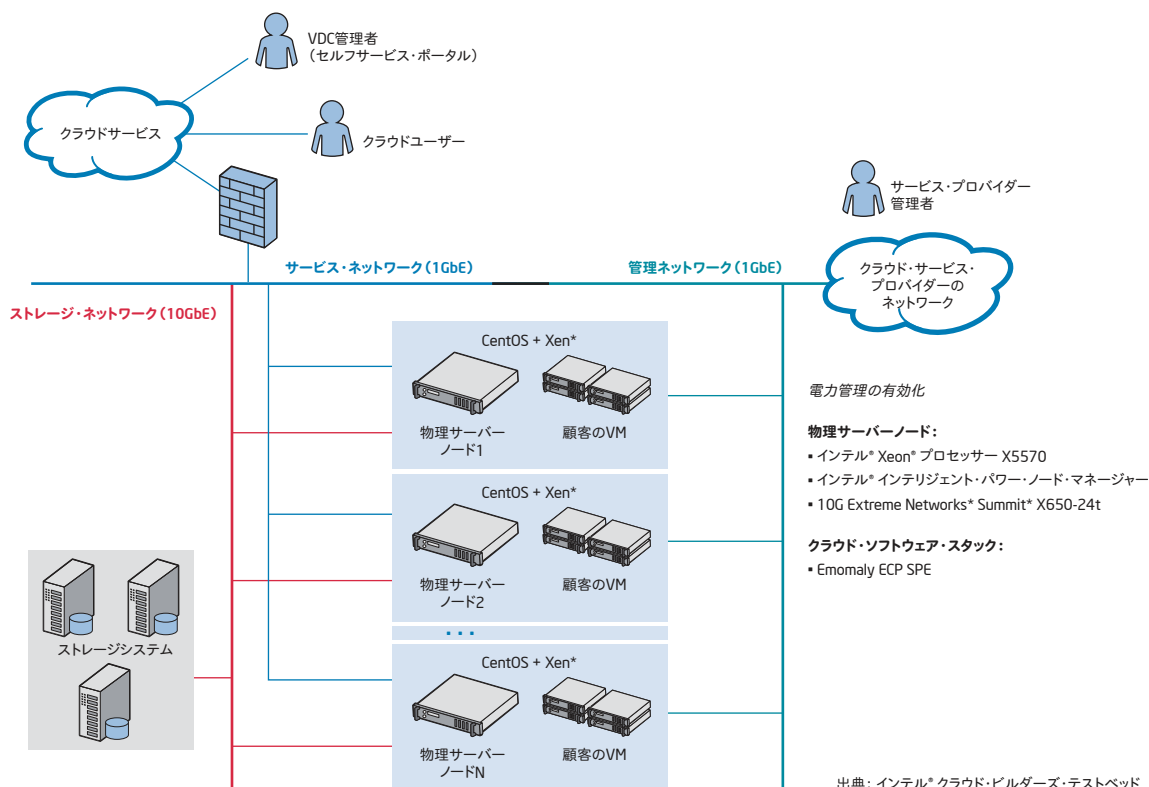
VDC管理者
（セルフサービス・ポータル）

クラウドサービス

クラウドユーザー

サービス・プロバイダー
管理者

サービス・ネットワーク（1GbE）

管理ネットワーク（1GbE）

クラウド・サービス・プロバイダーのネットワーク

ストレージ・ネットワーク（10GbE）

CentOS + Xen*

物理サーバーノード1

顧客のVM

CentOS + Xen*

物理サーバーノード2

顧客のVM

...

CentOS + Xen*

物理サーバーノードN

顧客のVM

ストレージシステム

電力管理の有効化

物理サーバーノード:
▪ インテル® Xeon® プロセッサー X5570
▪ インテル® インテリジェント・パワー・ノード・マネージャー
▪ 10G Extreme Networks* Summit* X650-24t

クラウド・ソフトウェア・スタック:
▪ Emomaly ECP SPE

出典：インテル® クラウド・ビルダーズ・テストベッド